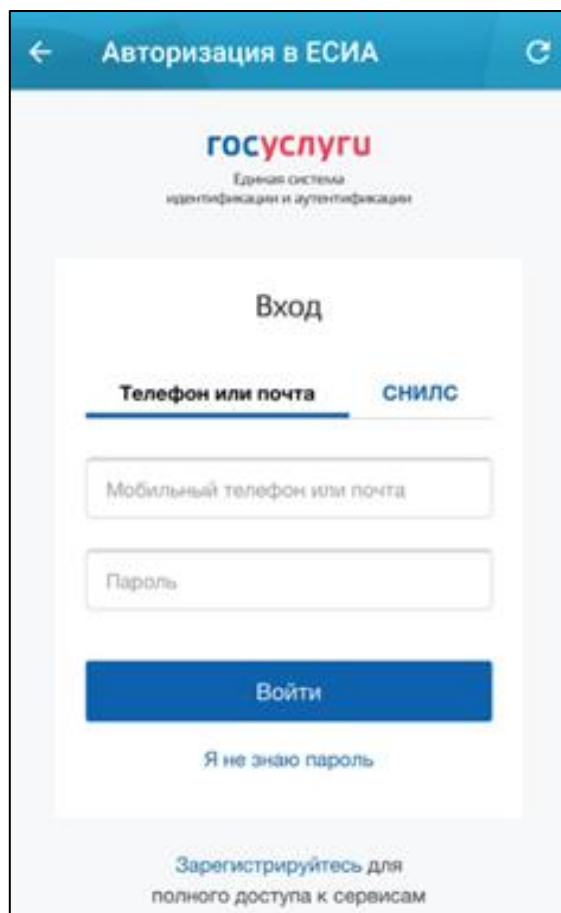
Авторизация в ЕСИА

госуслуги
Единая система идентификации и аутентификации

Вход

Телефон или почта | СНИЛС

Мобильный телефон или почта

Пароль

Войти

Я не знаю пароль

Зарегистрируйтесь для полного доступа к сервисам